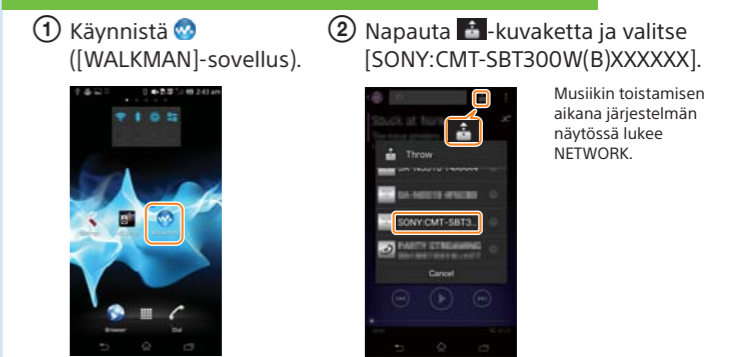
① Käynnistä ([WALKMAN]-sovellus).

② Napauta -kuvaketta ja valitse [SONY:CMT-SBT300W(B)XXXXXX].

Musiikin toistamisen aikana järjestelmän näytössä lukee NETWORK.

Throw

SONY:CMT-SBT3...

Cancel

Browser

Dial